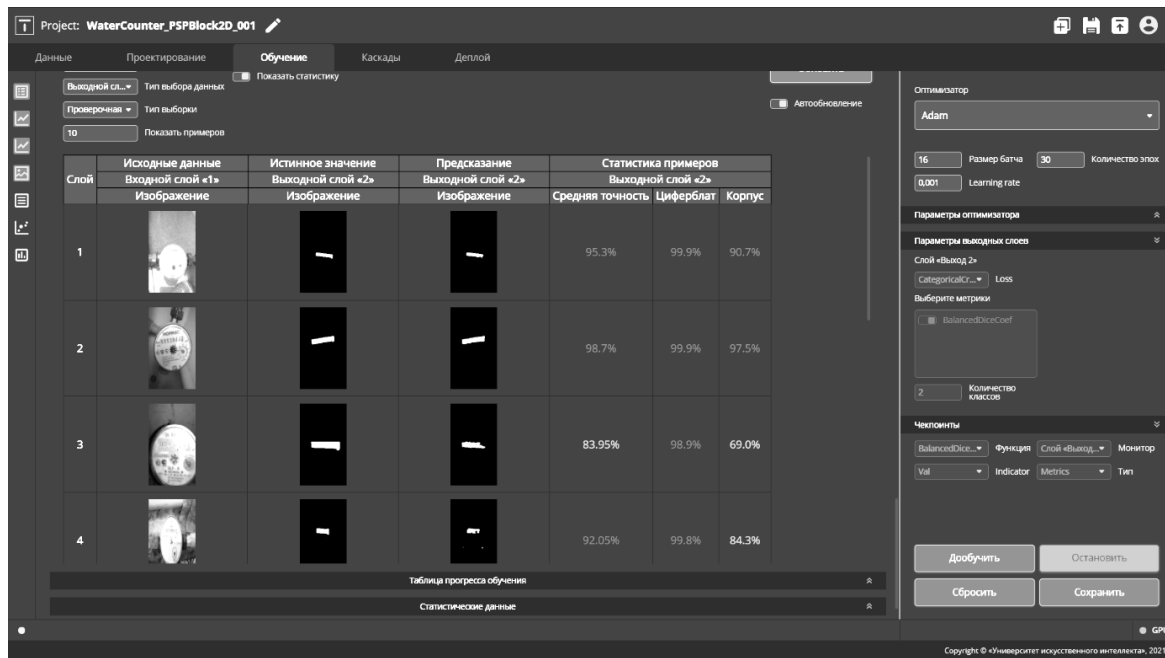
Project: WaterCounter_PSPBlock2D_001

Данные Проектирование Обучение Каскады Деплой

Выходной сл... Тип выбора данных
Показать статистику
Проверочная Тип выборки
10 Показать примеров

Автообновление

| Слой | Исходные данные | Истинное значение | Предсказание | Статистика примеров | | |
|---|---|---|---|---|---|---|
| | Входной слой «1» | Выходной слой «2» | Выходной слой «2» | Выходной слой «2» | | |
| | Изображение | Изображение | Изображение | Средняя точность | Циферблат | Корпус |
| 1 | | | | 95.3% | 99.9% | 90.7% |
| 2 | | | | 98.7% | 99.9% | 97.5% |
| 3 | | | | 83.95% | 98.9% | 69.0% |
| 4 | | | | 92.05% | 99.8% | 84.3% |

Таблица прогресса обучения
Статистические данные

Оптимизатор
Adam
16 Размер батча 30 Количество эпох
0,001 Learning rate
Параметры оптимизатора
Параметры выходных слоев
Слой «Выход 2»
CategoricalCr... Loss
Выберите метрики
BalancedDiceCoef
2 Количество классов
Чекпоинты
BalancedDice... Функция Слой «Выход... Монитор
Val Indicator Metrics Тип

Дообучить Остановить
Сбросить Сохранить

GPU
Copyright © «Университет искусственного интеллекта», 2021